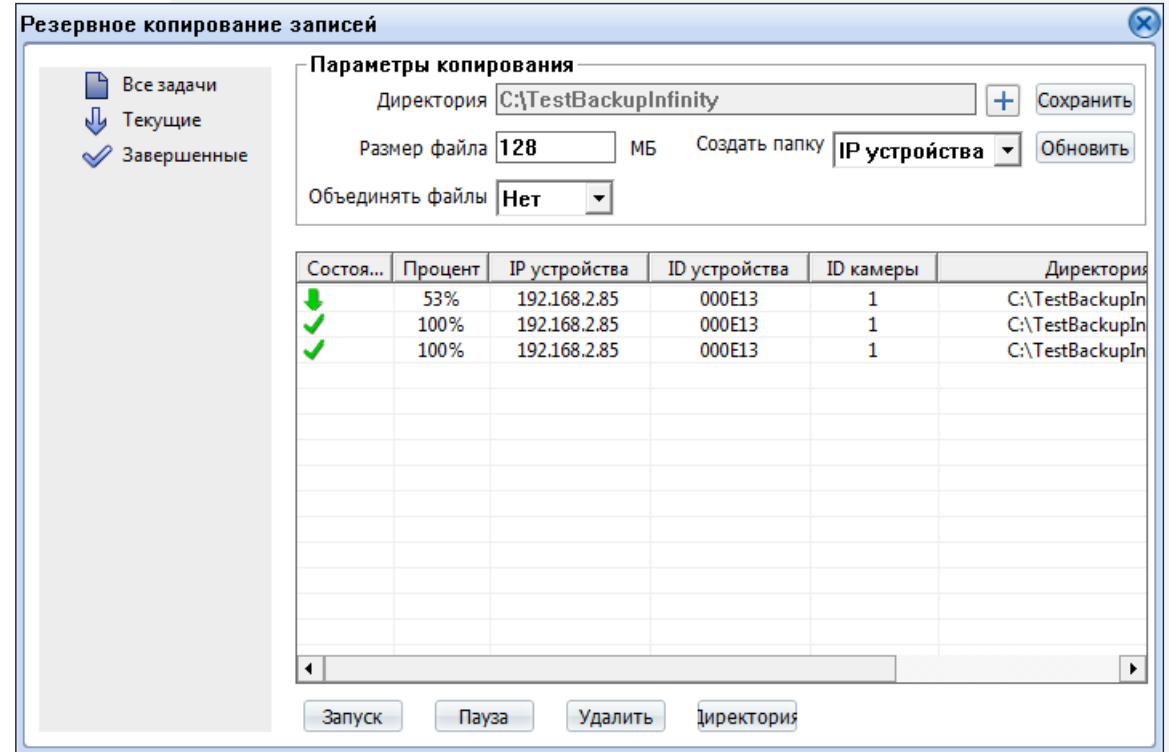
Резервное копирование записей

Все задачи
Текущие
Завершенные

Параметры копирования
Директория C:\TestBackupInfinity
+ Сохранить
Размер файла 128 МБ
Создать папку IP устройства
Обновить
Объединять файлы Нет

| Состоя... | Процент | IP устройства | ID устройства | ID камеры | Директория |
|---|---|---|---|---|---|
| | 53% | 192.168.2.85 | 000E13 | 1 | C:\TestBackupIn |
| | 100% | 192.168.2.85 | 000E13 | 1 | C:\TestBackupIn |
| | 100% | 192.168.2.85 | 000E13 | 1 | C:\TestBackupIn |

Запуск Пауза Удалить Директория